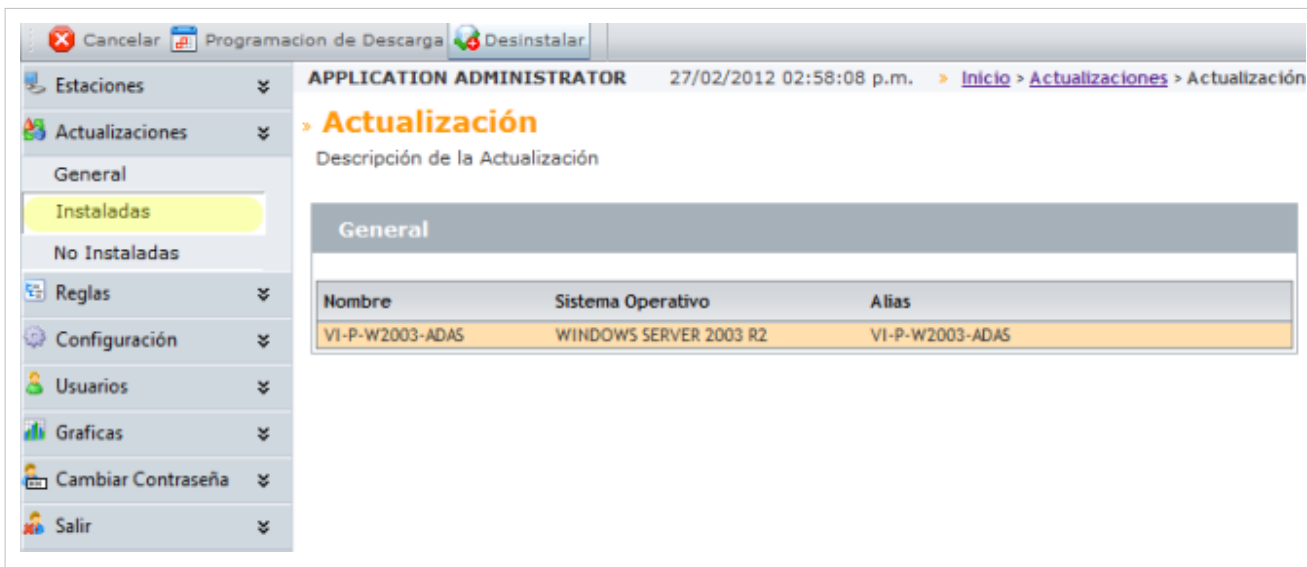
Cancelar Programacion de Descarga Desinstalar

Estaciones
Actualizaciones
General
Instaladas
No Instaladas
Reglas
Configuración
Usuarios
Graficas
Cambiar Contraseña
Salir

APPLICATION ADMINISTRATOR 27/02/2012 02:58:08 p.m. » Inicio > Actualizaciones > Actualización

» Actualización
Descripción de la Actualización

General

| Nombre | Sistema Operativo | Alias |
|---|---|---|
| VI-P-W2003-ADA5 | WINDOWS SERVER 2003 R2 | VI-P-W2003-ADA5 |